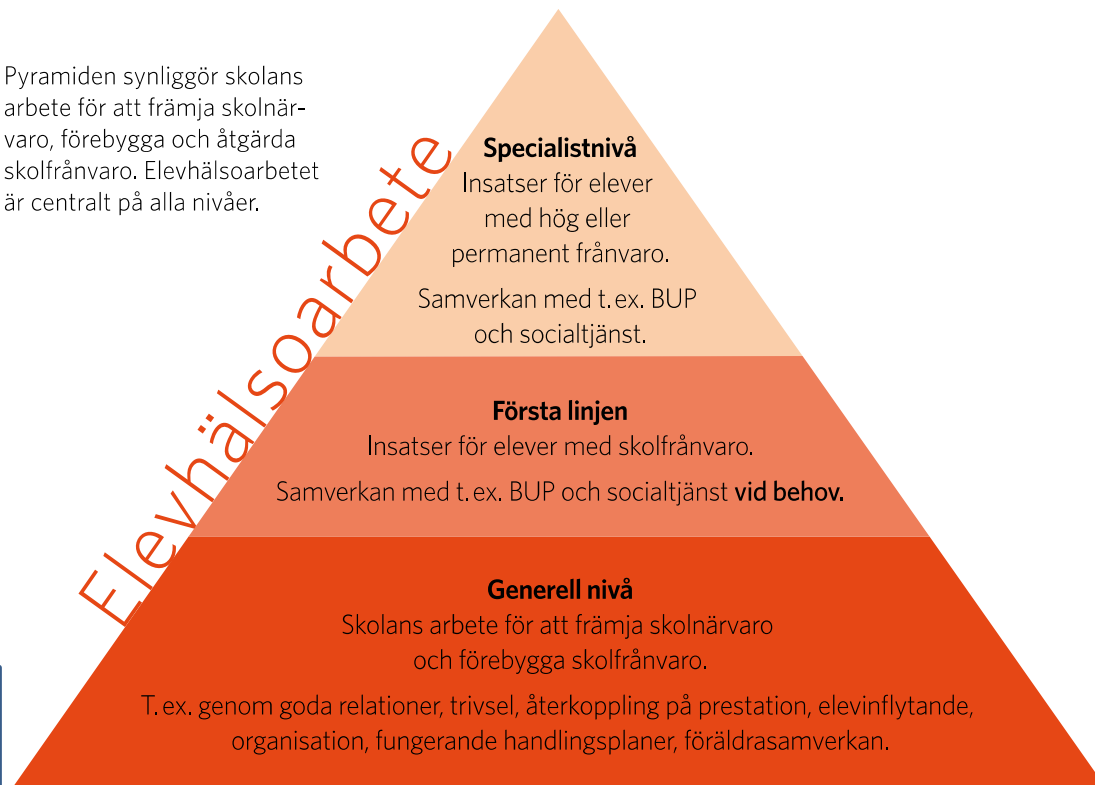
Pyramiden synliggör skolans arbete för att främja skolnärvaro, förebygga och åtgärda skolfrånvaro. Elevhälsoarbetet är centralt på alla nivåer.

Elevhälsoarbete

**Specialistnivå**
Insatser för elever med hög eller permanent frånvaro.

Samverkan med t. ex. BUP och socialtjänst.

**Första linjen**
Insatser för elever med skolfrånvaro.

Samverkan med t. ex. BUP och socialtjänst **vid behov.**

**Generell nivå**
Skolans arbete för att främja skolnärvaro och förebygga skolfrånvaro.

T. ex. genom goda relationer, trivsel, återkoppling på prestation, elevinflytande, organisation, fungerande handlingsplaner, föräldrasamverkan.